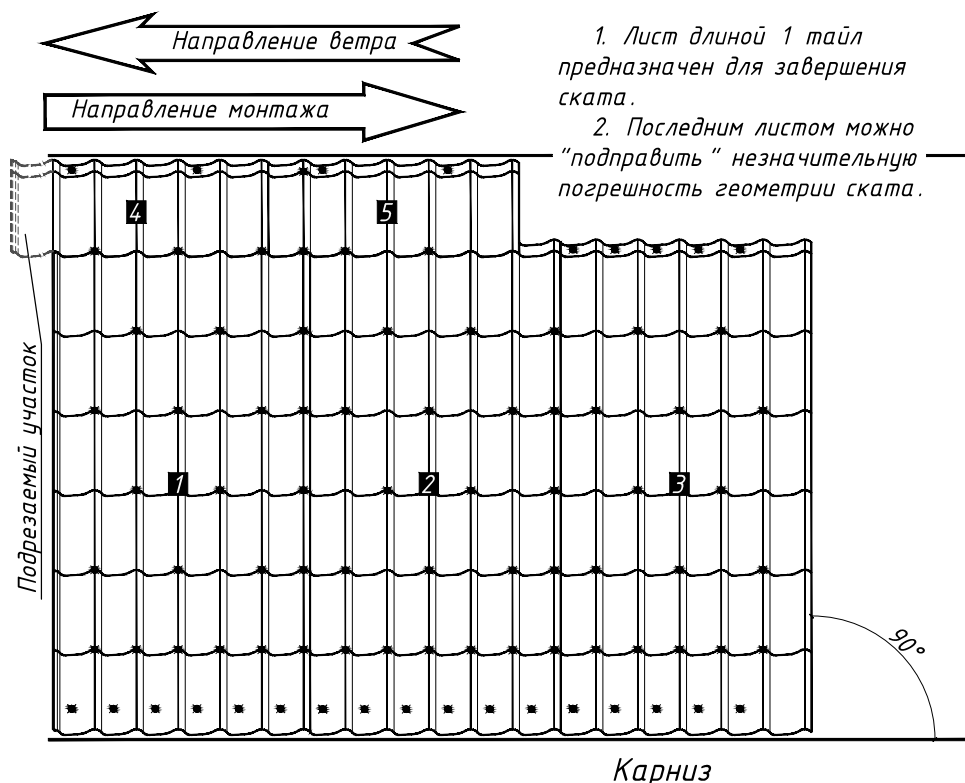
Направление ветра

Направление монтажа

1. Лист длиной 1 тайл предназначен для завершения ската.
2. Последним листом можно "подправить" незначительную погрешность геометрии ската.

Подрезаемый участок

4

5

1

2

3

90°

Карниз